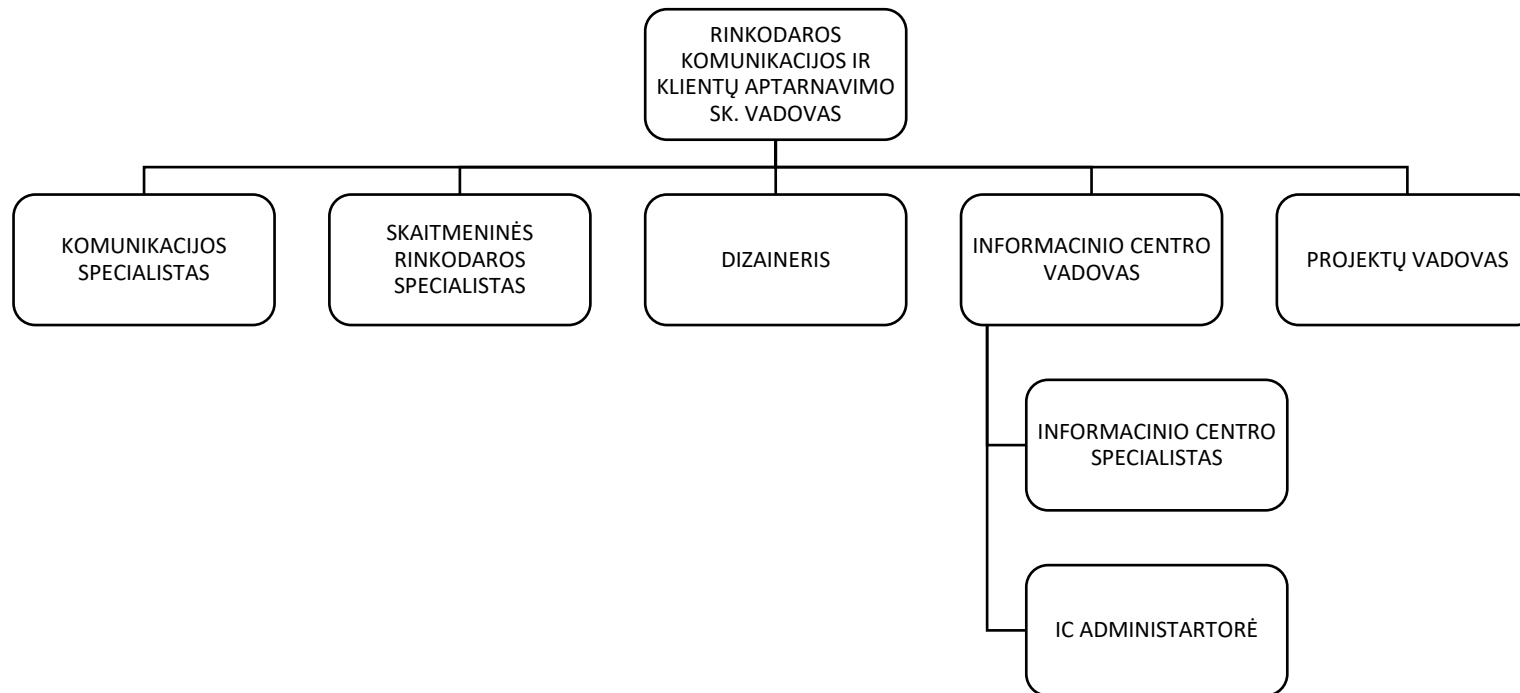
RINKODAROS KOMUNIKACIJOS IR KLIENTŲ APTARNAVIMO SK. VADOVAS

KOMUNIKACIJOS SPECIALISTAS

SKAITMENINĖS RINKODAROS SPECIALISTAS

DIZAINERIS

INFORMACINIO CENTRO VADOVAS

PROJEKTŲ VADOVAS

INFORMACINIO CENTRO SPECIALISTAS

IC ADMINISTARTORĖ